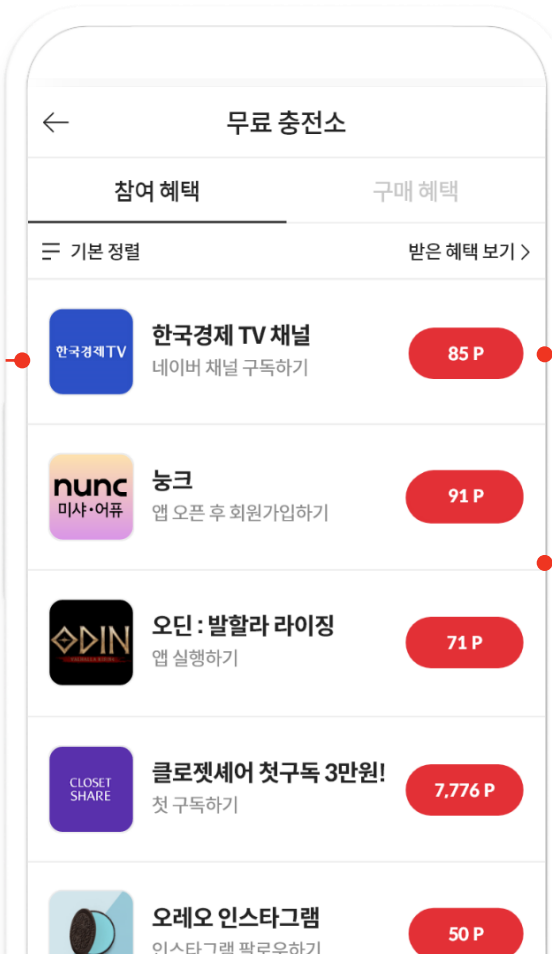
무료 충전소

참여 혜택

구매 혜택

기본 정렬

받은 혜택 보기 >

한국경제TV

한국경제 TV 채널
네이버 채널 구독하기

85 P

nunc
미샤·어퓨

눙크
앱 오픈 후 회원가입하기

91 P

ODIN

오딘 : 발할라 라이징
앱 실행하기

71 P

CLOSET SHARE

클로젯셰어 첫구독 3만원!
첫 구독하기

7,776 P

오레오 인스타그램
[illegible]

50 P